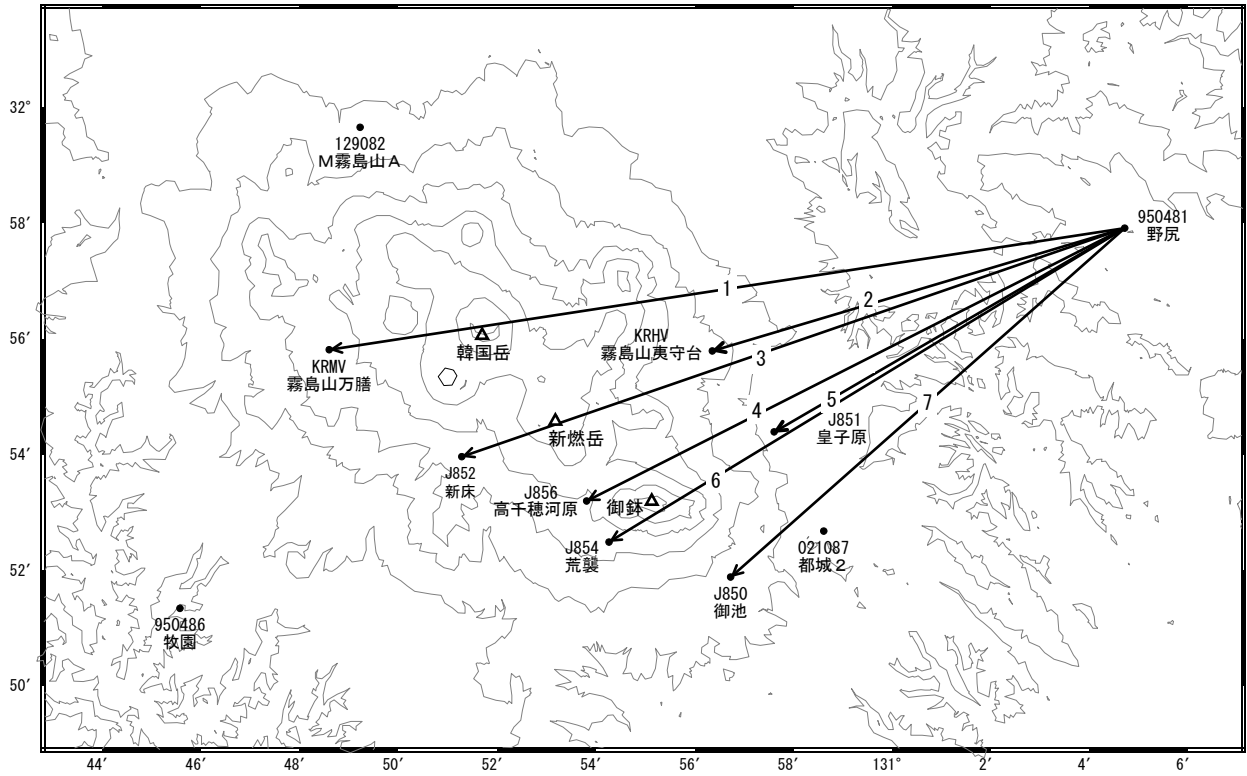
32°
58′
56′
54′
52′
50′

129082
M霧島山A

950481
野尻

1
2
3
4
5
6
7

KRMV
霧島山万膳

韓国岳

KRHV
霧島山夷守台

新燃岳

J852
新床

J851
皇子原

J856
高千穂河原

御鉢

J854
荒襲

021087
都城2

J850
御池

950486
牧園

44′
46′
48′
50′
52′
54′
56′
58′
131°
2′
4′
6′